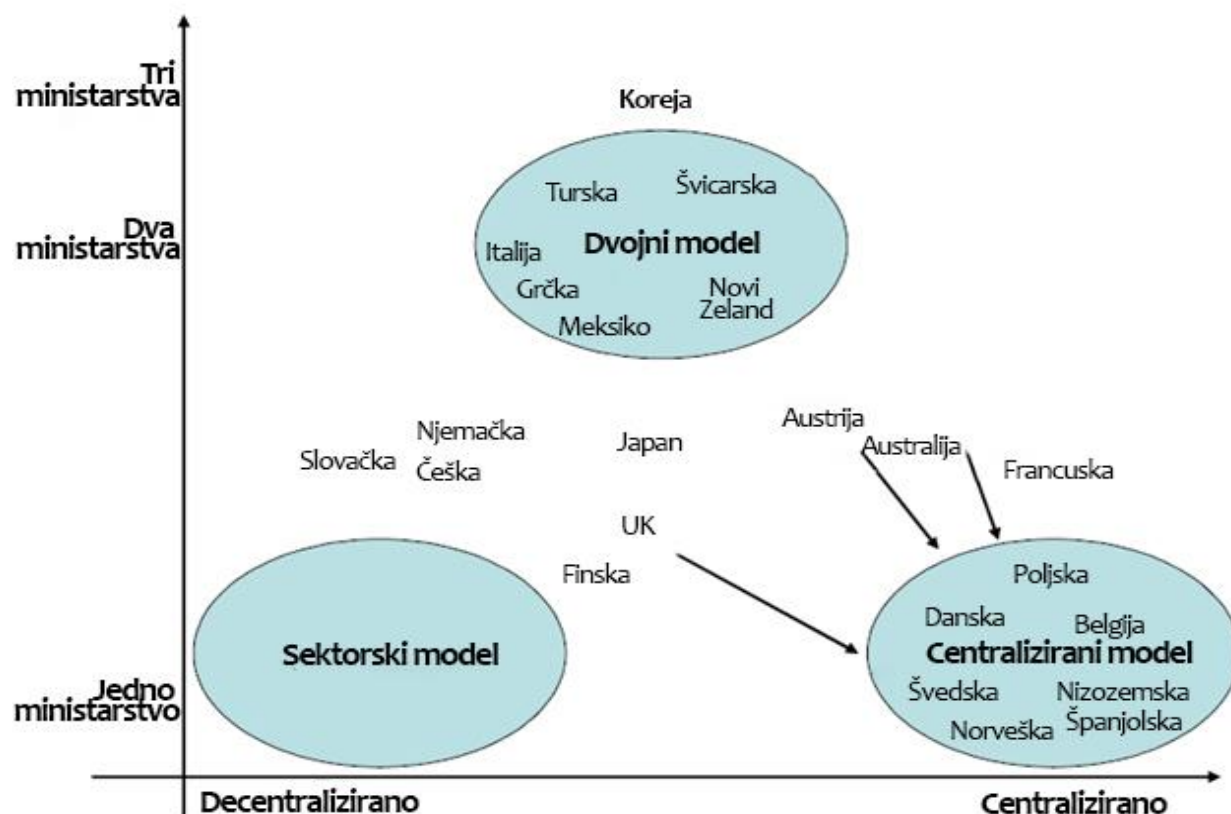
Tri ministarstva

Dva ministarstva

Jedno ministarstvo

Koreja

Turska
Švicarska
Italija
Dvojni model
Grčka
Novi Zeland
Meksiko

Njemačka
Slovačka
Češka
Japan
Austrija
Australija
Francuska
UK
Finska

Sektorski model

Poljska
Danska
Belgija
Centralizirani model
Švedska
Nizozemska
Norveška
Španjolska

Decentralizirano
Centralizirano